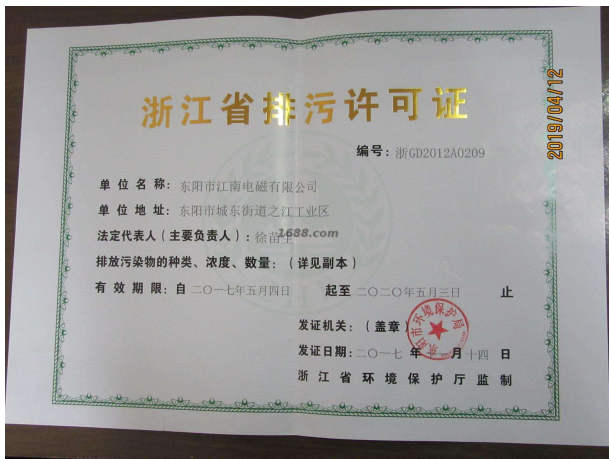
2019/04/12

浙江省排污许可证

编号：浙GD2012A0209

单位名称：东阳市江南电磁有限公司

单位地址：东阳市城东街道之江工业区

法定代表人（主要负责人）：徐苗生

1688.com

排放污染物的种类、浓度、数量：（详见副本）

有效期限：自 二〇一七年五月四日 起至 二〇二〇年五月三日 止

发证机关：（盖章）

东阳市环境保护局

发证日期：二〇一七 年 五 月 十四 日

浙江省环境保护厅监制